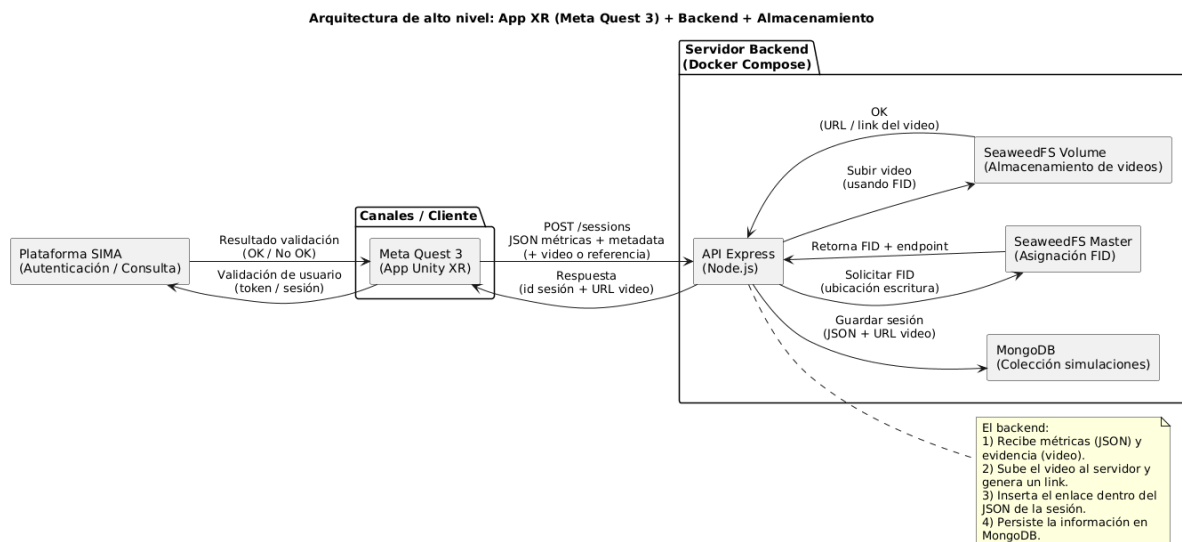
Arquitectura de alto nivel: App XR (Meta Quest 3) + Backend + Almacenamiento

Servidor Backend
(Docker Compose)

OK
(URL / link del video)

SeaweedFS Volume
(Almacenamiento de videos)

Subir video
(usando FID)

Canales / Cliente

POST /sessions
JSON métricas + metadata
(+ video o referencia)

Retorna FID + endpoint

SeaweedFS Master
(Asignación FID)

Plataforma SIMA
(Autenticación / Consulta)

Resultado validación
(OK / No OK)

Meta Quest 3
(App Unity XR)

API Express
(Node.js)

Validación de usuario
(token / sesión)

Respuesta
(id sesión + URL video)

Solicitar FID
(ubicación escritura)

Guardar sesión
(JSON + URL video)

MongoDB
(Colección simulaciones)

El backend:
1) Recibe métricas (JSON) y evidencia (video).
2) Sube el video al servidor y genera un link.
3) Inserta el enlace dentro del JSON de la sesión.
4) Persiste la información en MongoDB.